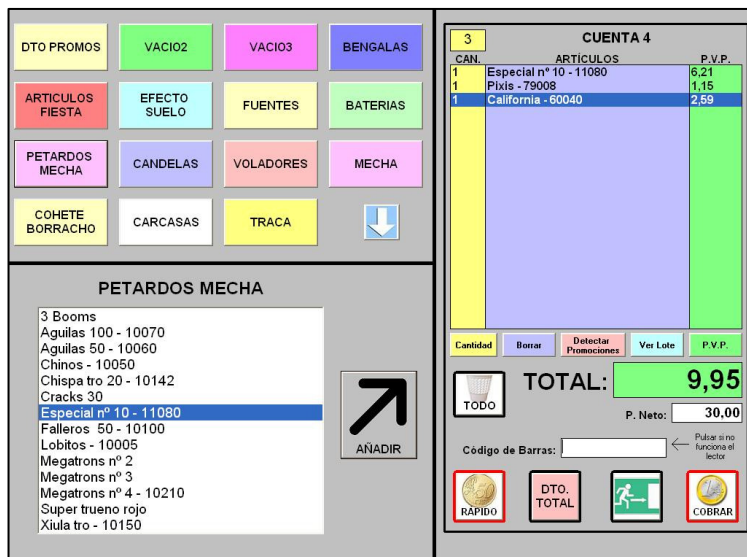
DTO PROMOS
VACIO2
VACIO3
BENGALAS
ARTICULOS FIESTA
EFECTO SUELO
FUENTES
BATERIAS
PETARDOS MECHA
CANDELAS
VOLADORES
MECHA
COHETE BORRACHO
CARCASAS
TRACA

PETARDOS MECHA

3 Booms
Aguilas 100 - 10070
Aguilas 50 - 10060
Chinos - 10050
Chispa tro 20 - 10142
Cracks 30
Especial nº 10 - 11080
Falleros 50 - 10100
Lobitos - 10005
Megatrons nº 2
Megatrons nº 3
Megatrons nº 4 - 10210
Super trueno rojo
Xiula tro - 10150

AÑADIR

3
CUENTA 4

| CAN. | ARTÍCULOS | P.V.P. |
|---|---|---|
| 1 | Especial nº 10 - 11080 | 6,21 |
| 1 | Pixis - 79008 | 1,15 |
| 1 | California - 60040 | 2,59 |

Cantidad
Borrar
Detectar Promociones
Ver Lote
P.V.P.

TODO
TOTAL:
9,95
P. Neto:
30,00
Código de Barras:
Pulsar si no funciona el lector
RÁPIDO
DTO. TOTAL
COBRAR